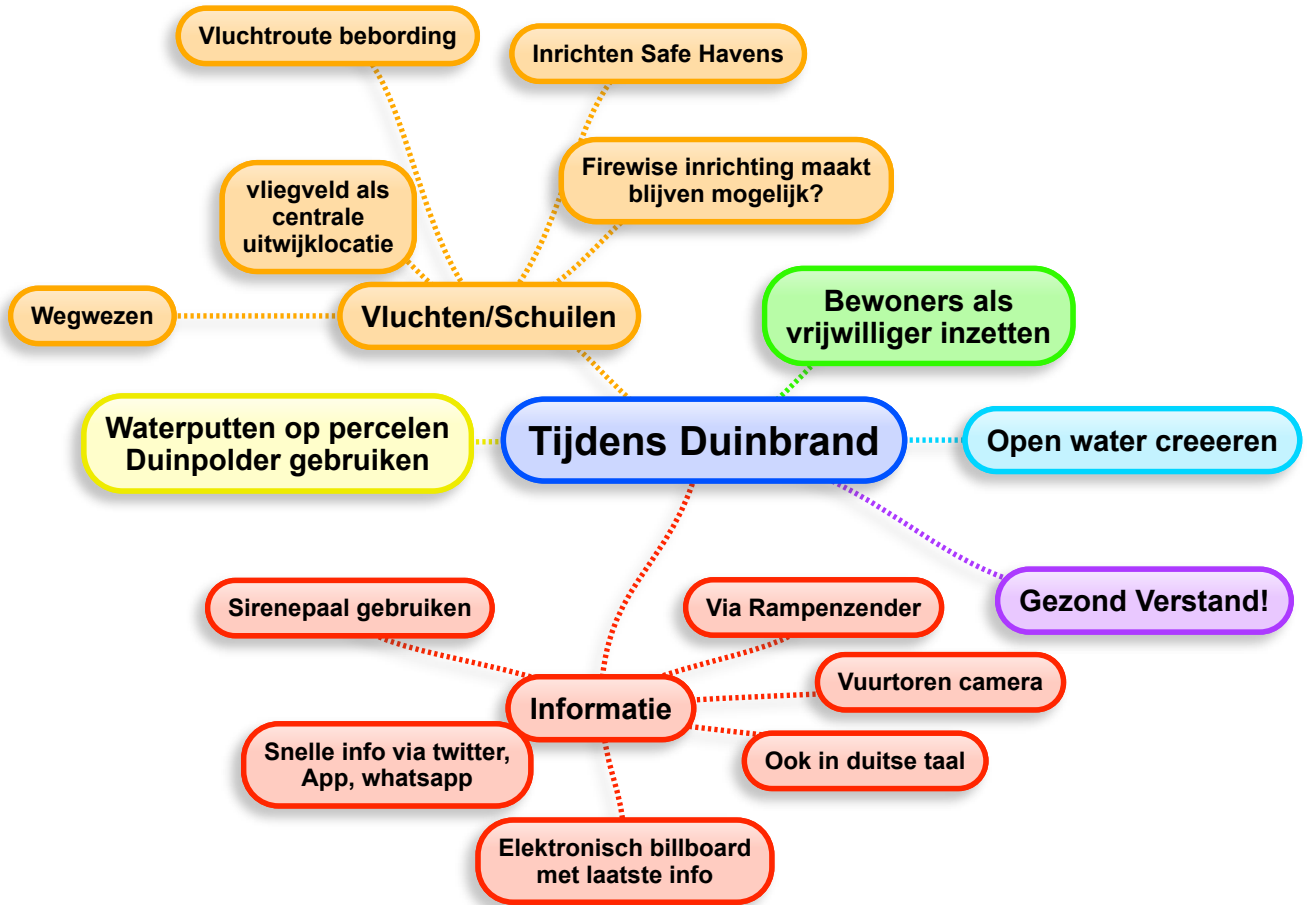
Vluchtroute bebording

Inrichten Safe Havens

vliegveld als centrale uitwijklocatie

Firewise inrichting maakt blijven mogelijk?

Wegwezen

Vluchten/Schuilen

Bewoners als vrijwilliger inzetten

Waterputten op percelen Duinpolder gebruiken

Tijdens Duinbrand

Open water creeeren

Gezond Verstand!

Sirenepaal gebruiken

Via Rampenzender

Vuurtoren camera

Informatie

Snelle info via twitter, App, whatsapp

Ook in duitse taal

Elektronisch billboard met laatste info